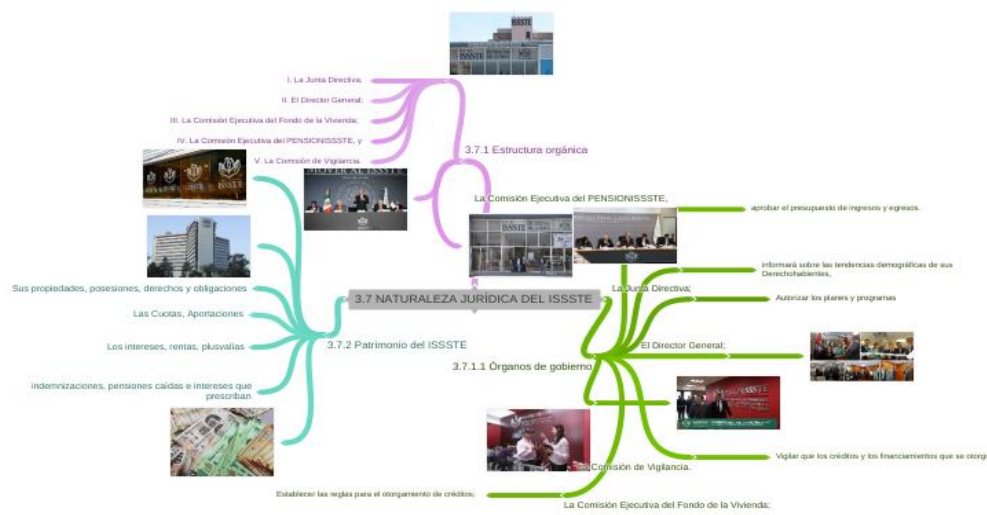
ISSSTE

I. La Junta Directiva;

II. El Director General;

III. La Comisión Ejecutiva del Fondo de la Vivienda;

IV. La Comisión Ejecutiva del PENSIONISSSTE, y

V. La Comisión de Vigilancia.

3.7.1 Estructura orgánica

La Comisión Ejecutiva del PENSIONISSSTE,

aprobar el presupuesto de ingresos y egresos.

informará sobre las tendencias demográficas de sus Derechohabientes,

Sus propiedades, posesiones, derechos y obligaciones

3.7 NATURALEZA JURÍDICA DEL ISSSTE

La Junta Directiva;

Autorizar los planes y programas

Las Cuotas, Aportaciones

3.7.2 Patrimonio del ISSSTE

El Director General;

Los intereses, rentas, plusvalías

3.7.1.1 Órganos de gobierno

Indemnizaciones, pensiones caídas e intereses que prescriban

La Comisión de Vigilancia.

Vigilar que los créditos y los financiamientos que se otorg

Establecer las reglas para el otorgamiento de créditos;

La Comisión Ejecutiva del Fondo de la Vivienda;